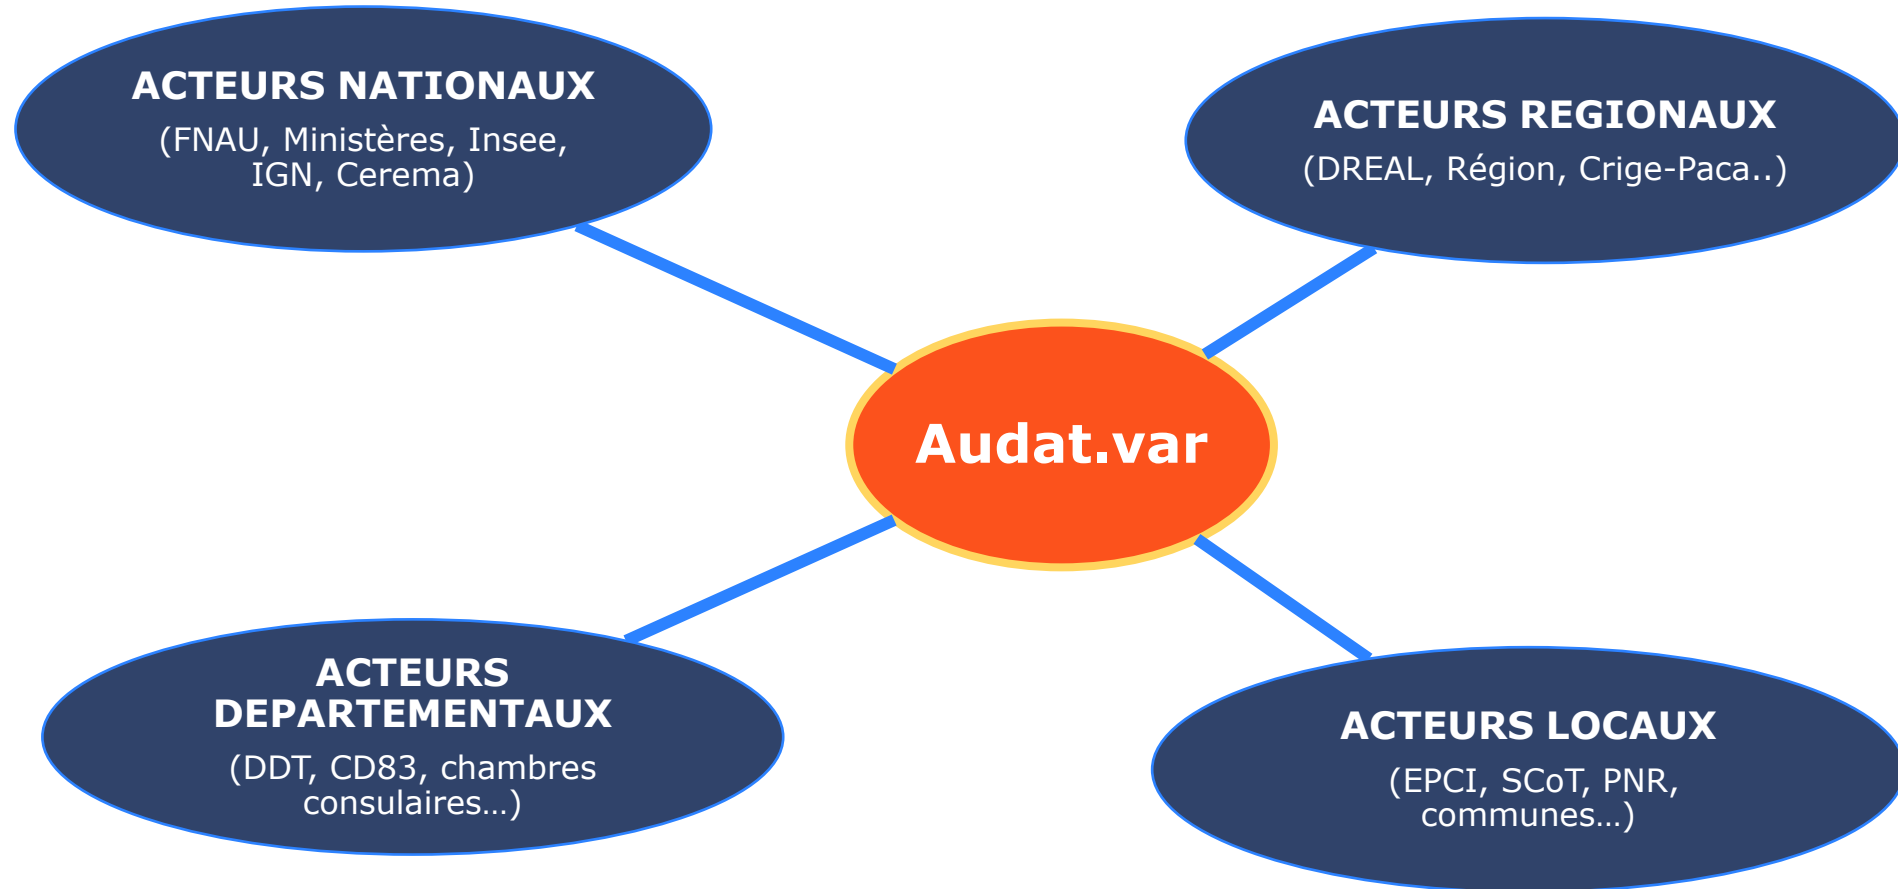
ACTEURS NATIONAUX
(FNAU, Ministères, Insee, IGN, Cerema)

ACTEURS REGIONAUX
(DREAL, Région, Crige-Paca..)

Audat.var

ACTEURS DEPARTEMENTAUX
(DDT, CD83, chambres consulaires…)

ACTEURS LOCAUX
(EPCI, SCoT, PNR, communes…)